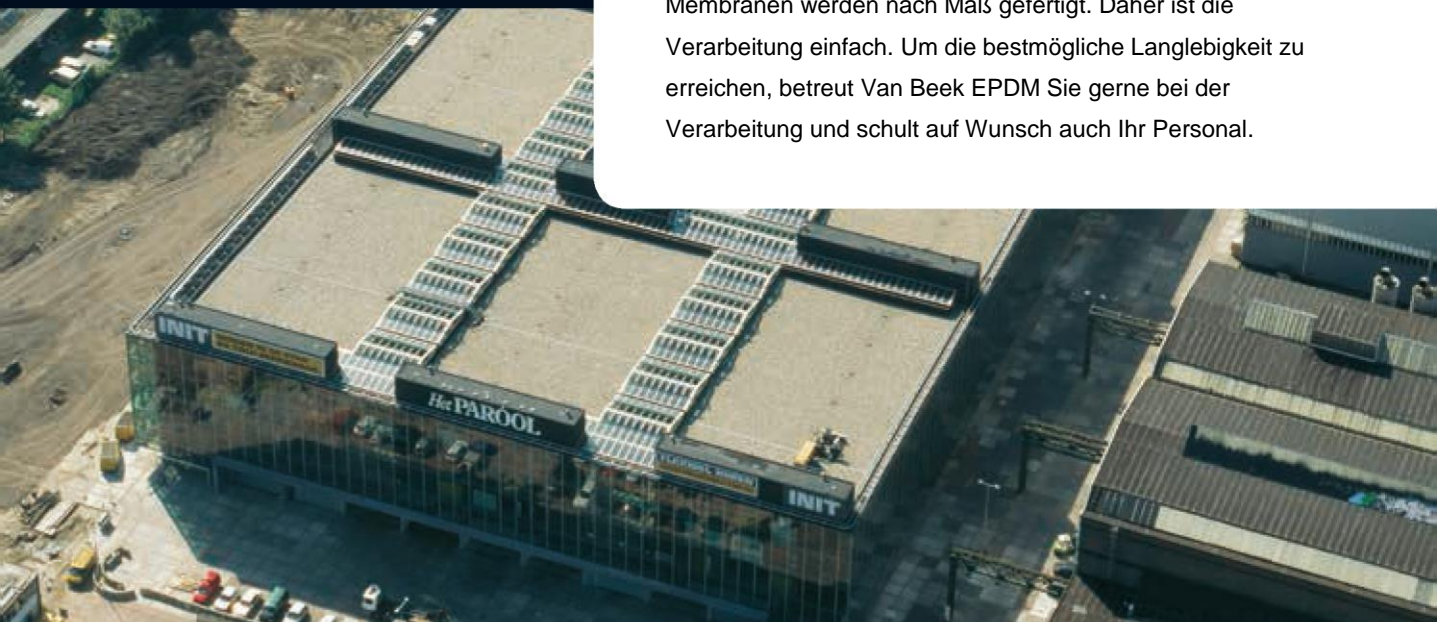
Membranen werden nach Maß gefertigt. Daher ist die Verarbeitung einfach. Um die bestmögliche Langlebigkeit zu erreichen, betreut Van Beek EPDM Sie gerne bei der Verarbeitung und schult auf Wunsch auch Ihr Personal.

INIT

Het PAROOL

INIT